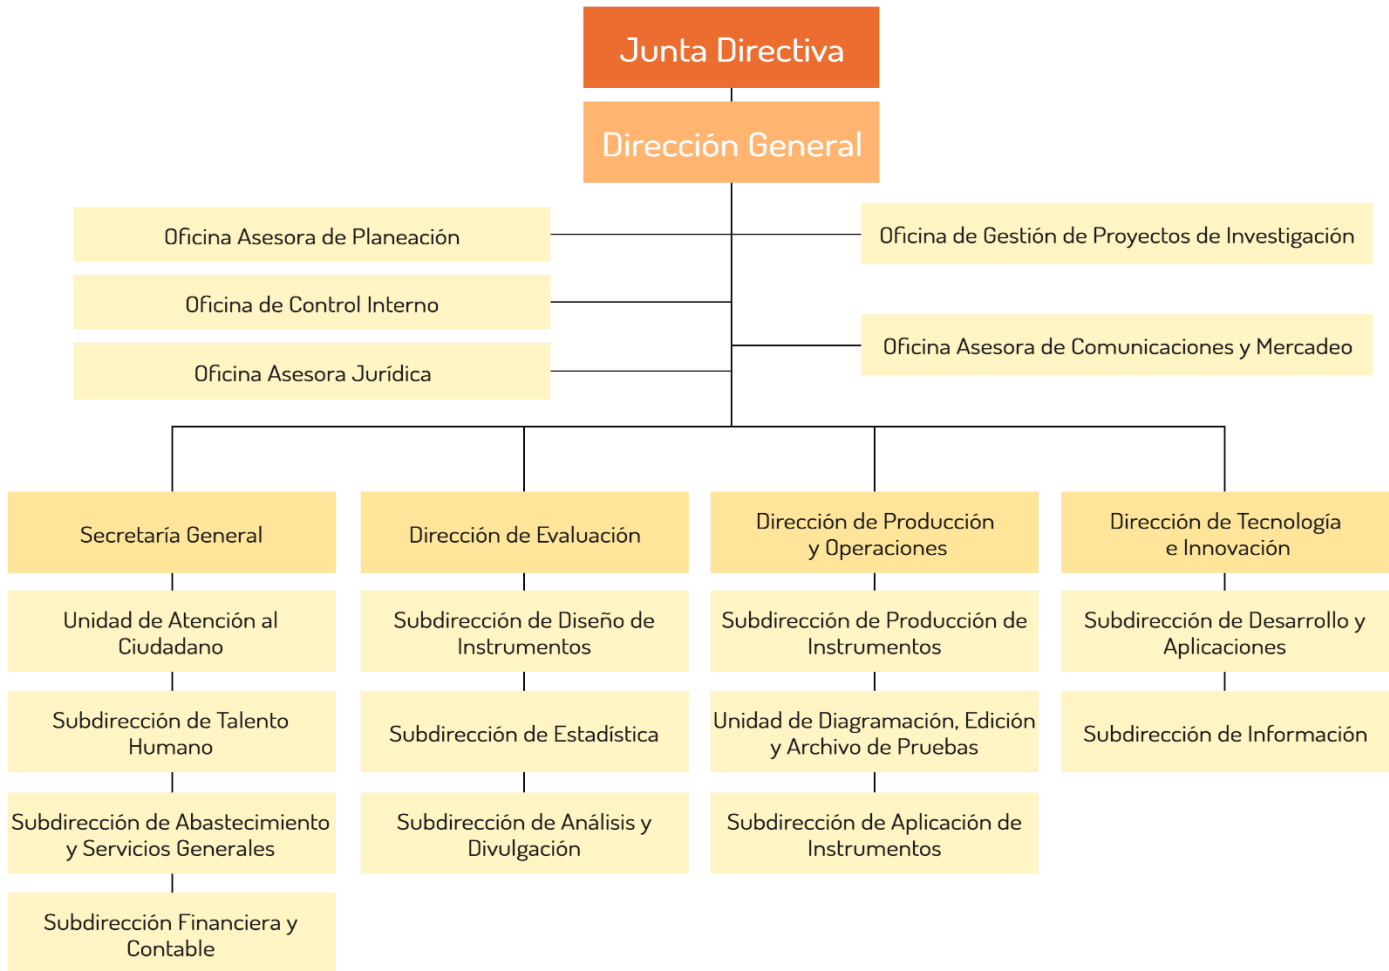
Junta Directiva

Dirección General

Oficina Asesora de Planeación

Oficina de Control Interno

Oficina Asesora Jurídica

Oficina de Gestión de Proyectos de Investigación

Oficina Asesora de Comunicaciones y Mercadeo

Secretaría General

Unidad de Atención al Ciudadano

Subdirección de Talento Humano

Subdirección de Abastecimiento y Servicios Generales

Subdirección Financiera y Contable

Dirección de Evaluación

Subdirección de Diseño de Instrumentos

Subdirección de Estadística

Subdirección de Análisis y Divulgación

Dirección de Producción y Operaciones

Subdirección de Producción de Instrumentos

Unidad de Diagramación, Edición y Archivo de Pruebas

Subdirección de Aplicación de Instrumentos

Dirección de Tecnología e Innovación

Subdirección de Desarrollo y Aplicaciones

Subdirección de Información